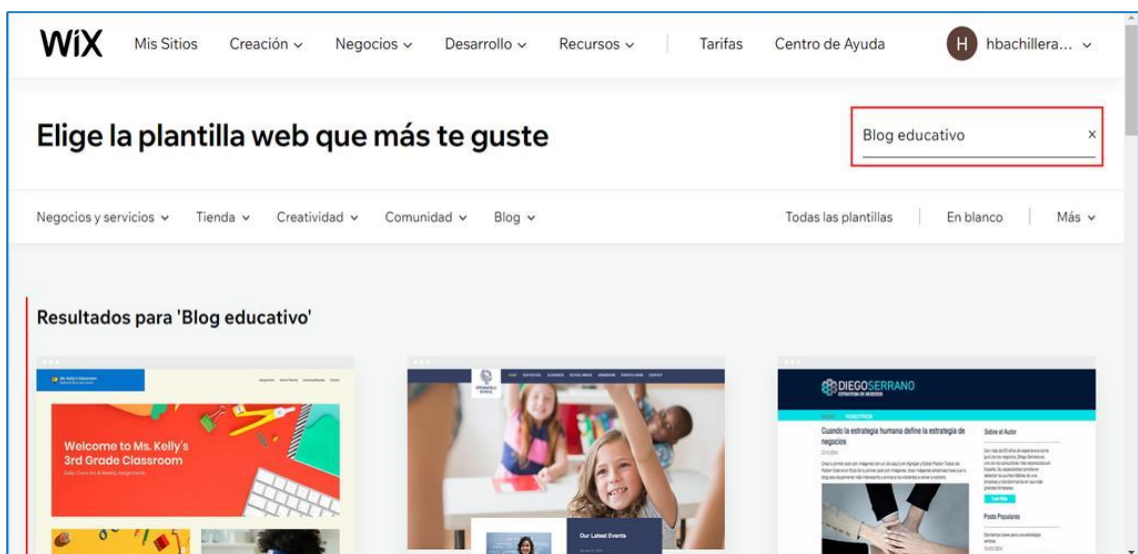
WiX Mis Sitios Creación Negocios Desarrollo Recursos Tarifas Centro de Ayuda H hbachillera...

Elige la plantilla web que más te guste

Blog educativo ×

Negocios y servicios Tienda Creatividad Comunidad Blog Todas las plantillas En blanco Más

Resultados para 'Blog educativo'

Ms. Kelly's Classroom

Welcome to Ms. Kelly's 3rd Grade Classroom

Our Latest Events

DIEGOSERRANO

Cuando la estrategia humana define la estrategia de negocios

Sobre el Autor

Posts Populares